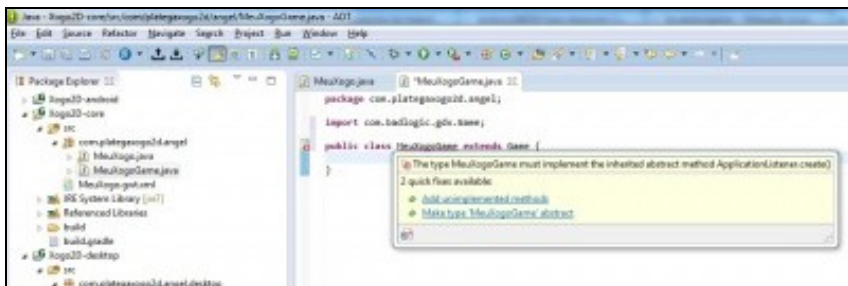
Java - Xogo2D-core/src/com/plategaxogo2d/angel/MeuXogoGame.java - ADT
File Edit Source Refactor Navigate Search Project Run Window Help

Package Explorer
Xogo2D-android
Xogo2D-core
src
com.plategaxogo2d.angel
MeuXogo.java
MeuXogoGame.java
MeuXogo.gwt.xml
JRE System Library [jre7]
Referenced Libraries
build
build.gradle
Xogo2D-desktop
src
com.plategaxogo2d.angel.desktop

MeuXogo.java
*MeuXogoGame.java

package com.plategaxogo2d.angel;

import com.badlogic.gdx.Game;

public class MeuXogoGame extends Game {

}

The type MeuXogoGame must implement the inherited abstract method ApplicationListener.create()
2 quick fixes available:
Add unimplemented methods
Make type 'MeuXogoGame' abstract